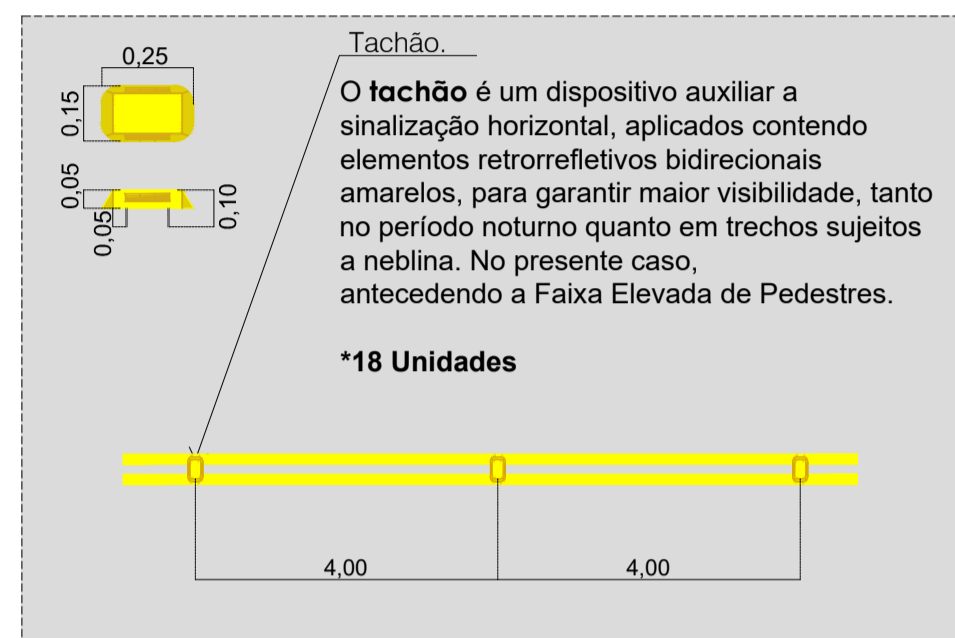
0,25

0,15

0,05

0,10

0,05

Tachão.

O **tachão** é um dispositivo auxiliar a sinalização horizontal, aplicados contendo elementos retrorrefletivos bidirecionais amarelos, para garantir maior visibilidade, tanto no período noturno quanto em trechos sujeitos a neblina. No presente caso, antecedendo a Faixa Elevada de Pedestres.

**\*18 Unidades**

4,00

4,00